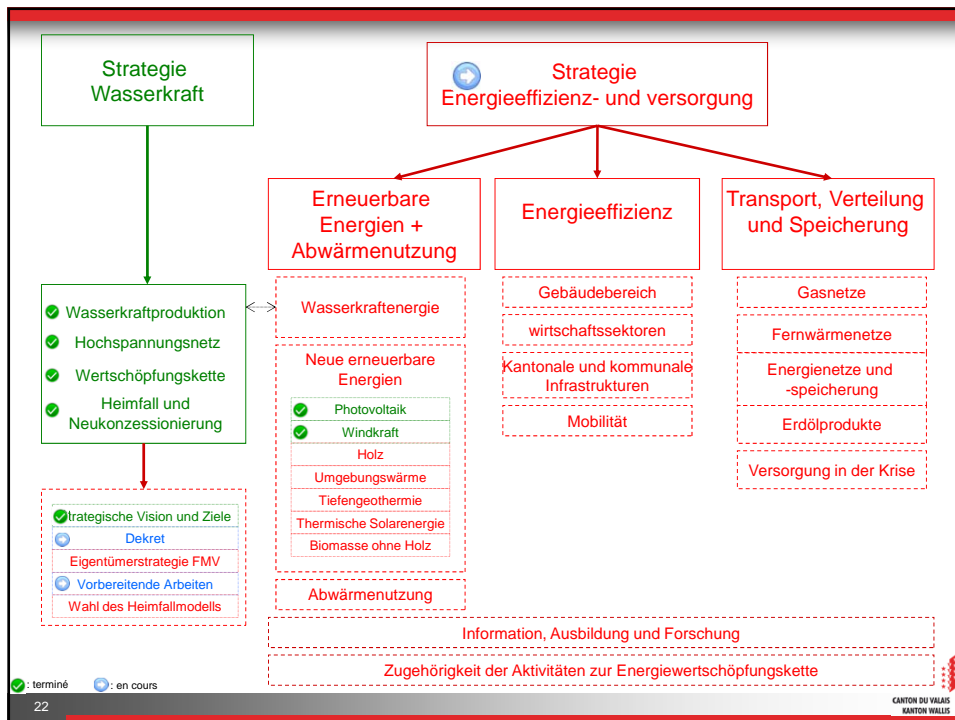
Strategie Wasserkraft

Strategie Energieeffizienz- und versorgung

Erneuerbare Energien + Abwärmenutzung

Energieeffizienz

Transport, Verteilung und Speicherung

Wasserkraftproduktion

Hochspannungsnetz

Wertschöpfungskette

Heimfall und Neukonzessionierung

Wasserkraftenergie

Neue erneuerbare Energien

Photovoltaik

Windkraft

Holz

Umgebungswärme

Tiefengeothermie

Thermische Solarenergie

Biomasse ohne Holz

Abwärmenutzung

Gebäudebereich

wirtschaftssektoren

Kantonale und kommunale Infrastrukturen

Mobilität

Gasnetze

Fernwärmenetze

Energienetze und -speicherung

Erdölprodukte

Versorgung in der Krise

trategische Vision und Ziele

Dekret

Eigentümerstrategie FMV

Vorbereitende Arbeiten

Wahl des Heimfallmodells

Information, Ausbildung und Forschung

Zugehörigkeit der Aktivitäten zur Energiewertschöpfungskette

: terminé : en cours

22

CANTON DU VALAIS
KANTON WALLIS